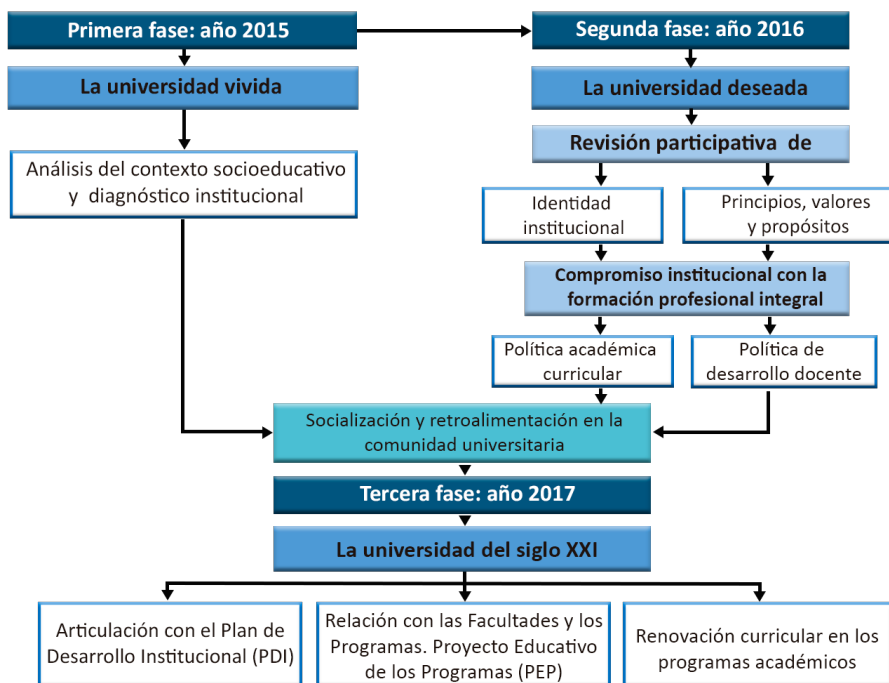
Primera fase: año 2015

Segunda fase: año 2016

La universidad vivida

La universidad deseada

Revisión participativa de

Análisis del contexto socioeducativo y diagnóstico institucional

Identidad institucional

Principios, valores y propósitos

Compromiso institucional con la formación profesional integral

Política académica curricular

Política de desarrollo docente

Socialización y retroalimentación en la comunidad universitaria

Tercera fase: año 2017

La universidad del siglo XXI

Articulación con el Plan de Desarrollo Institucional (PDI)

Relación con las Facultades y los Programas. Proyecto Educativo de los Programas (PEP)

Renovación curricular en los programas académicos